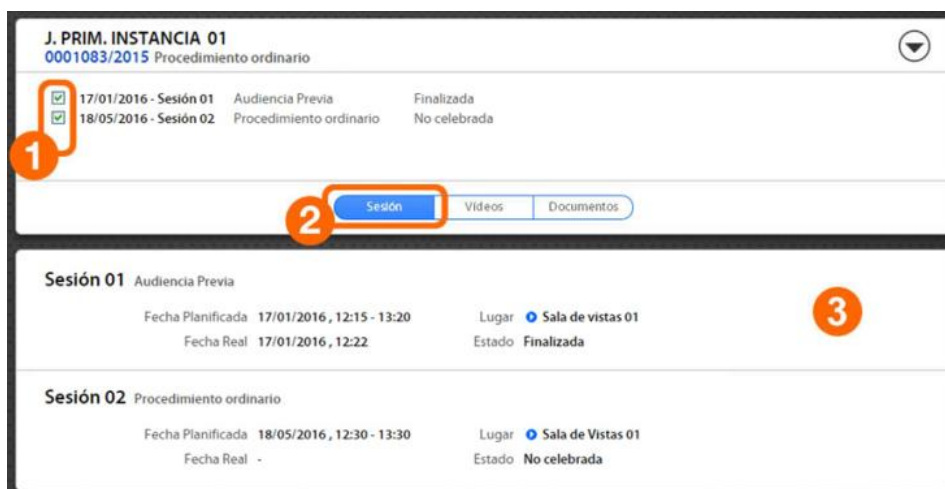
J. PRIM. INSTANCIA 01
0001083/2015 Procedimiento ordinario

17/01/2016 - Sesión 01 Audiencia Previa Finalizada
18/05/2016 - Sesión 02 Procedimiento ordinario No celebrada

1

2

Sesión | Videos | Documentos

Sesión 01 Audiencia Previa

3

Fecha Planificada 17/01/2016 , 12:15 - 13:20
Lugar Sala de vistas 01
Fecha Real 17/01/2016 , 12:22
Estado Finalizada

Sesión 02 Procedimiento ordinario

Fecha Planificada 18/05/2016 , 12:30 - 13:30
Lugar Sala de Vistas 01
Fecha Real -
Estado No celebrada